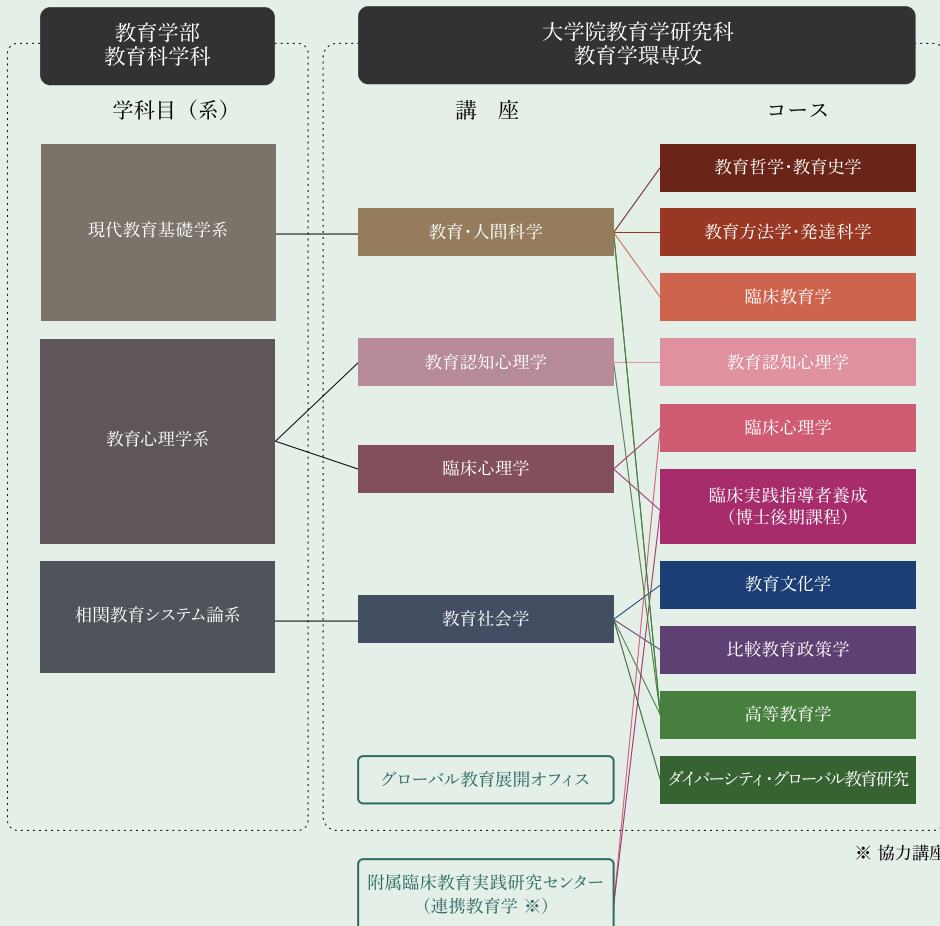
教育学部
教育科学科

学科目（系）

現代教育基礎学系

教育心理学系

相関教育システム論系

大学院教育学研究科
教育学環専攻

講　座

教育・人間科学

教育認知心理学

臨床心理学

教育社会学

グローバル教育展開オフィス

附属臨床教育実践研究センター
（連携教育学 ※）

コース

教育哲学・教育史学

教育方法学・発達科学

臨床教育学

教育認知心理学

臨床心理学

臨床実践指導者養成
（博士後期課程）

教育文化学

比較教育政策学

高等教育学

ダイバーシティ・グローバル教育研究

※ 協力講座